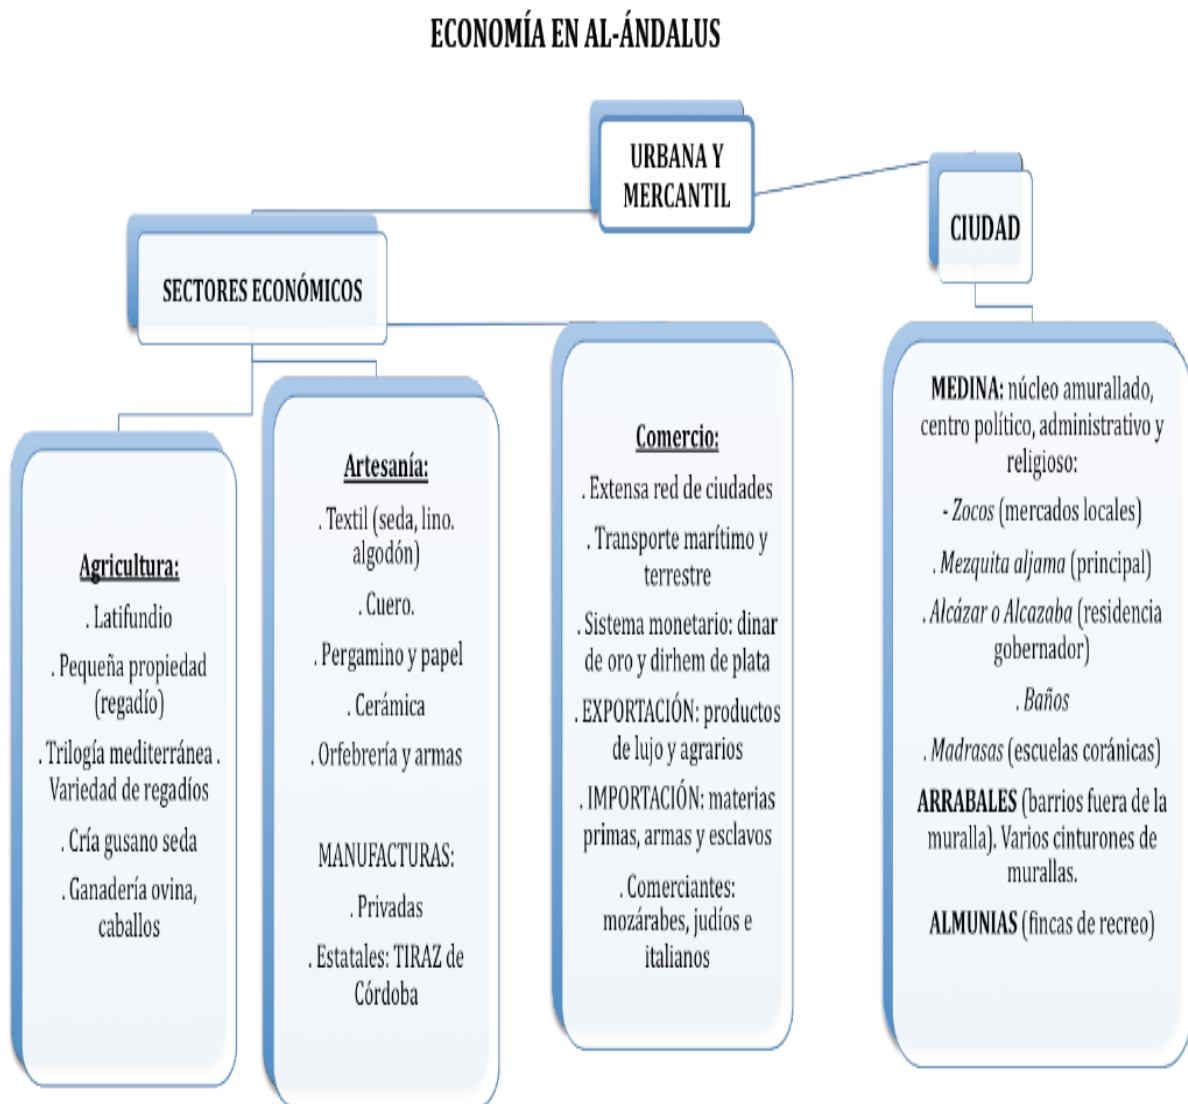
ECONOMÍA EN AL-ÁNDALUS

URBANA Y MERCANTIL

SECTORES ECONÓMICOS

CIUDAD

Agricultura:

. Latifundio

. Pequeña propiedad (regadío)

. Trilogía mediterránea . Variedad de regadíos

. Cría gusano seda

. Ganadería ovina, caballos

Artesanía:

. Textil (seda, lino. algodón)

. Cuero.

. Pergamino y papel

. Cerámica

. Orfebrería y armas

MANUFACTURAS:

. Privadas

. Estatales: TIRAZ de Córdoba

Comercio:

. Extensa red de ciudades

. Transporte marítimo y terrestre

. Sistema monetario: dinar de oro y dirhem de plata

. EXPORTACIÓN: productos de lujo y agrarios

. IMPORTACIÓN: materias primas, armas y esclavos

. Comerciantes: mozárabes, judíos e italianos

MEDINA: núcleo amurallado, centro político, administrativo y religioso:

- Zocos (mercados locales)

. Mezquita aljama (principal)

. Alcázar o Alcazaba (residencia gobernador)

. Baños

. Madrasas (escuelas coránicas)

ARRABALES (barrios fuera de la muralla). Varios cinturones de murallas.

ALMUNIAS (fincas de recreo)